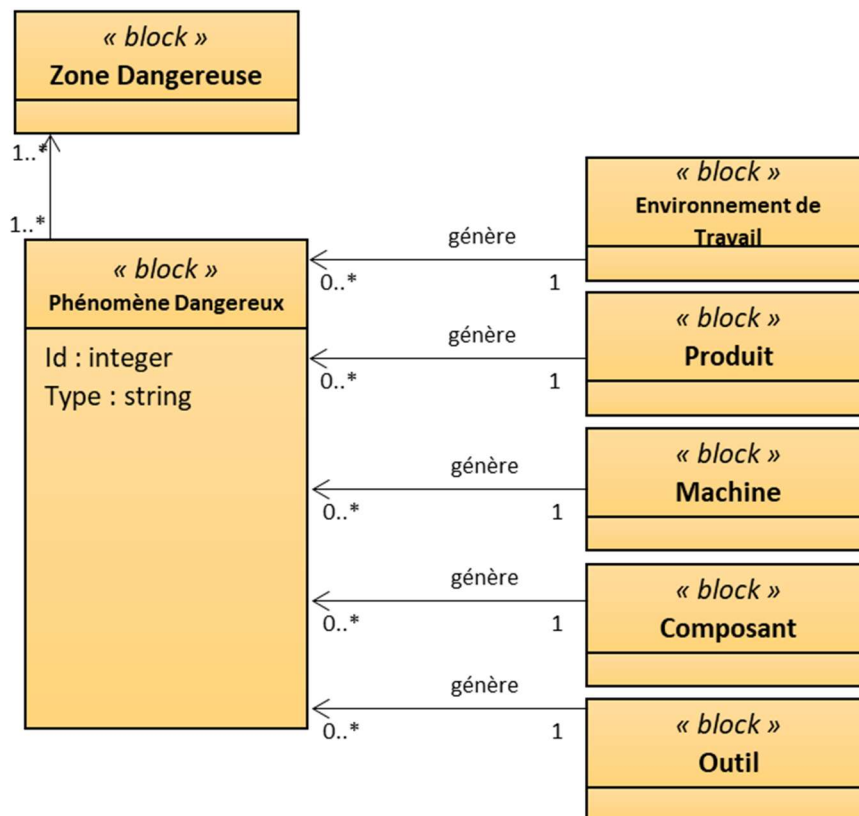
« block »
Zone Dangereuse

1..*

1..*

« block »
Phénomène Dangereux

Id : integer
Type : string

« block »
Environnement de Travail

génère
0..*
1

« block »
Produit

génère
0..*
1

« block »
Machine

génère
0..*
1

« block »
Composant

génère
0..*
1

« block »
Outil

génère
0..*
1